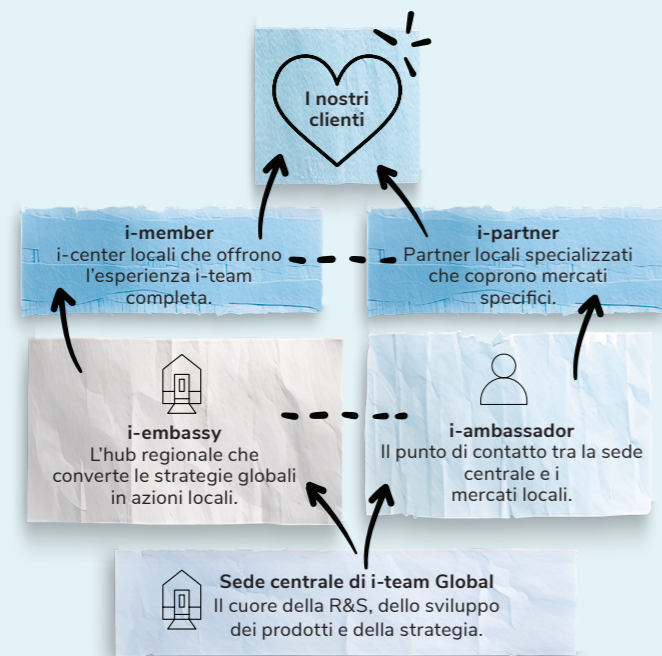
I nostri clienti

i-member
i-center locali che offrono l'esperienza i-team completa.

i-partner
Partner locali specializzati che coprono mercati specifici.

i-embassy
L'hub regionale che converte le strategie globali in azioni locali.

i-ambassador
Il punto di contatto tra la sede centrale e i mercati locali.

Sede centrale di i-team Global
Il cuore della R&S, dello sviluppo dei prodotti e della strategia.